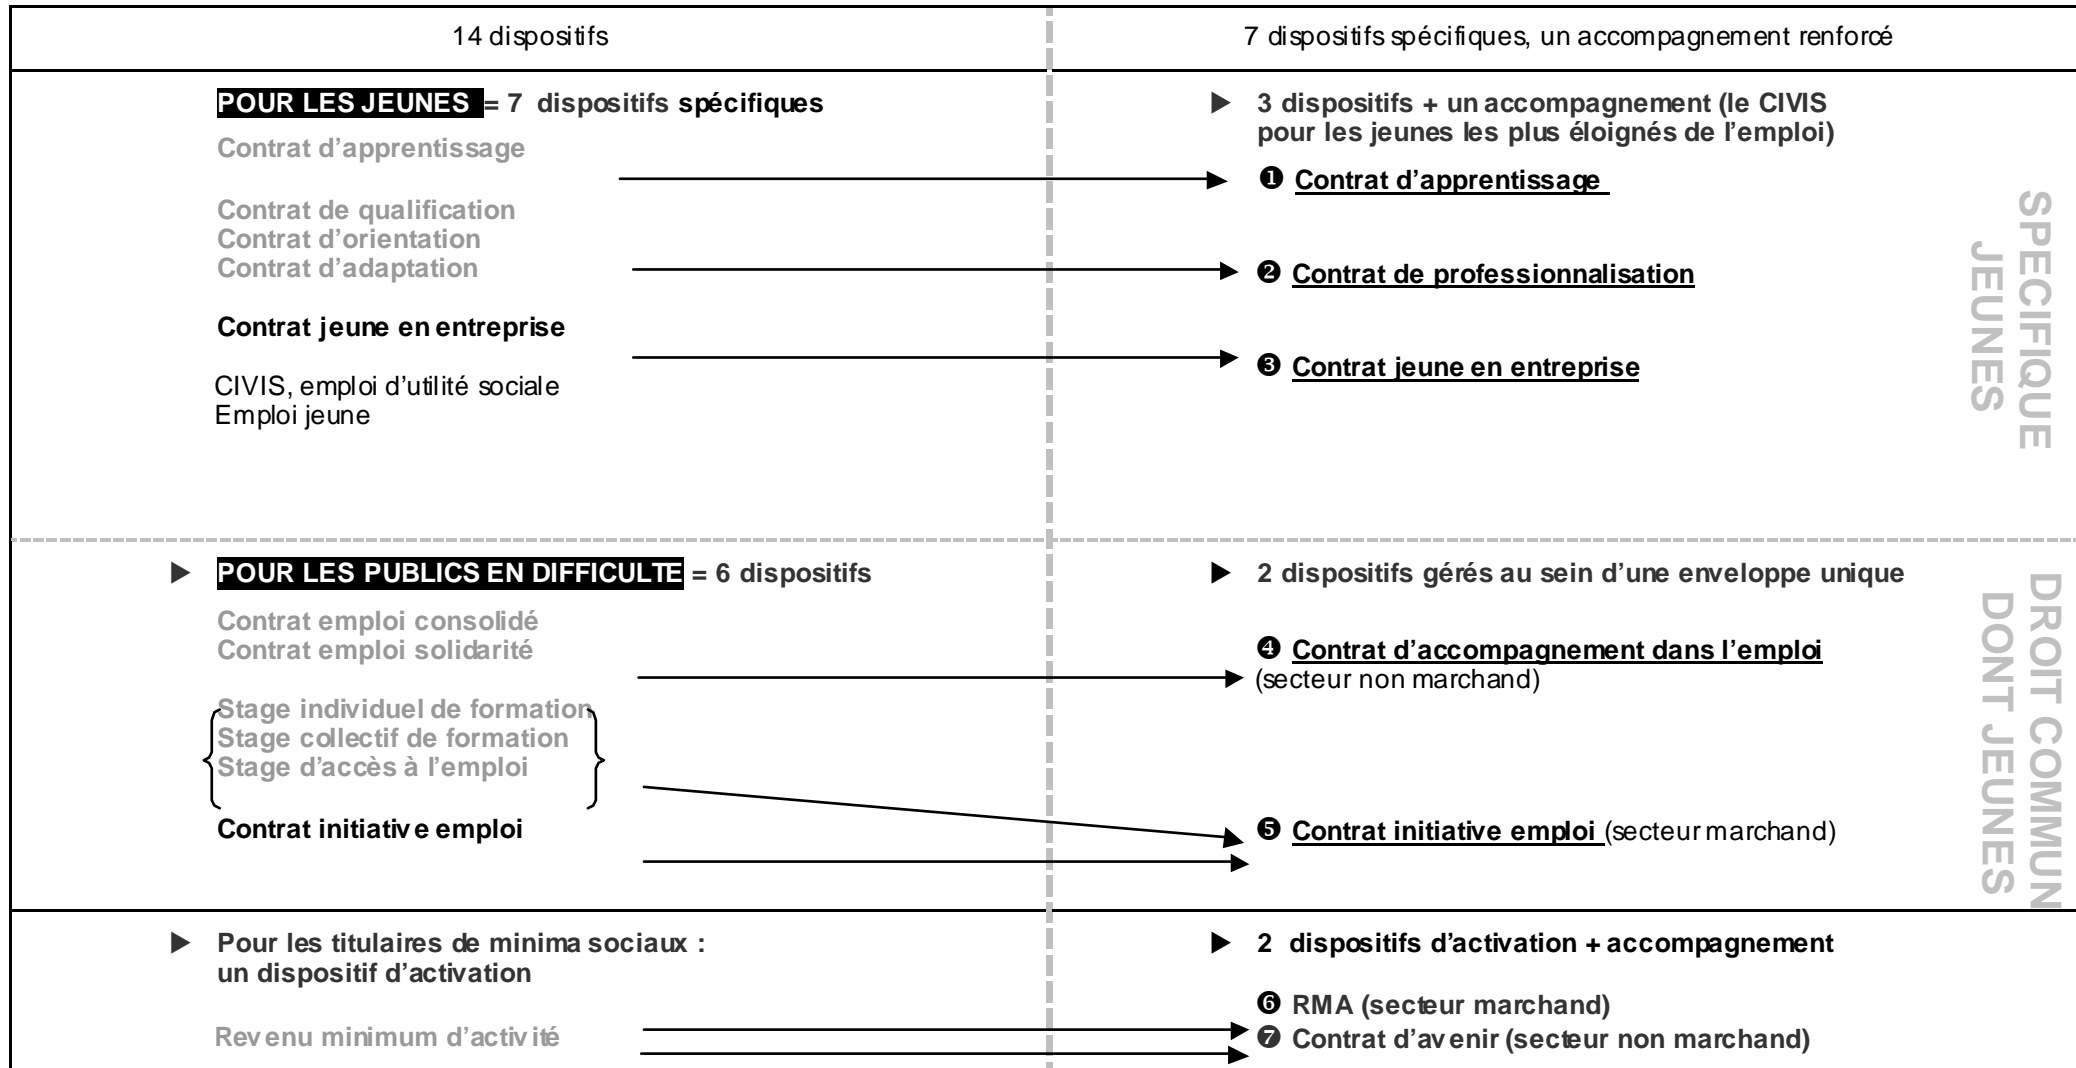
| 14 dispositifs | 7 dispositifs spécifiques, un accompagnement renforcé |
|---|---|
| **POUR LES JEUNES = 7 dispositifs spécifiques** | ▶ **3 dispositifs + un accompagnement (le CIVIS pour les jeunes les plus éloignés de l'emploi)** |
| **Contrat d'apprentissage** | ❶ **Contrat d'apprentissage** |
| **Contrat de qualification** **Contrat d'orientation** **Contrat d'adaptation** | ❷ **Contrat de professionnalisation** |
| **Contrat jeune en entreprise** | ❸ **Contrat jeune en entreprise** |
| CIVIS, emploi d'utilité sociale Emploi jeune | |
| ▶ **POUR LES PUBLICS EN DIFFICULTE = 6 dispositifs** | ▶ **2 dispositifs gérés au sein d'une enveloppe unique** |
| **Contrat emploi consolidé** **Contrat emploi solidarité** | ❹ **Contrat d'accompagnement dans l'emploi** (secteur non marchand) |
| **Stage individuel de formation** **Stage collectif de formation** **Stage d'accès à l'emploi** | |
| **Contrat initiative emploi** | ❺ **Contrat initiative emploi** (secteur marchand) |
| ▶ **Pour les titulaires de minima sociaux : un dispositif d'activation** | ▶ **2 dispositifs d'activation + accompagnement** |
| **Revenu minimum d'activité** | ❻ **RMA (secteur marchand)** ❼ **Contrat d'avenir (secteur non marchand)** |

SPECIFIQUE JEUNES

DROIT COMMUN DONT JEUNES